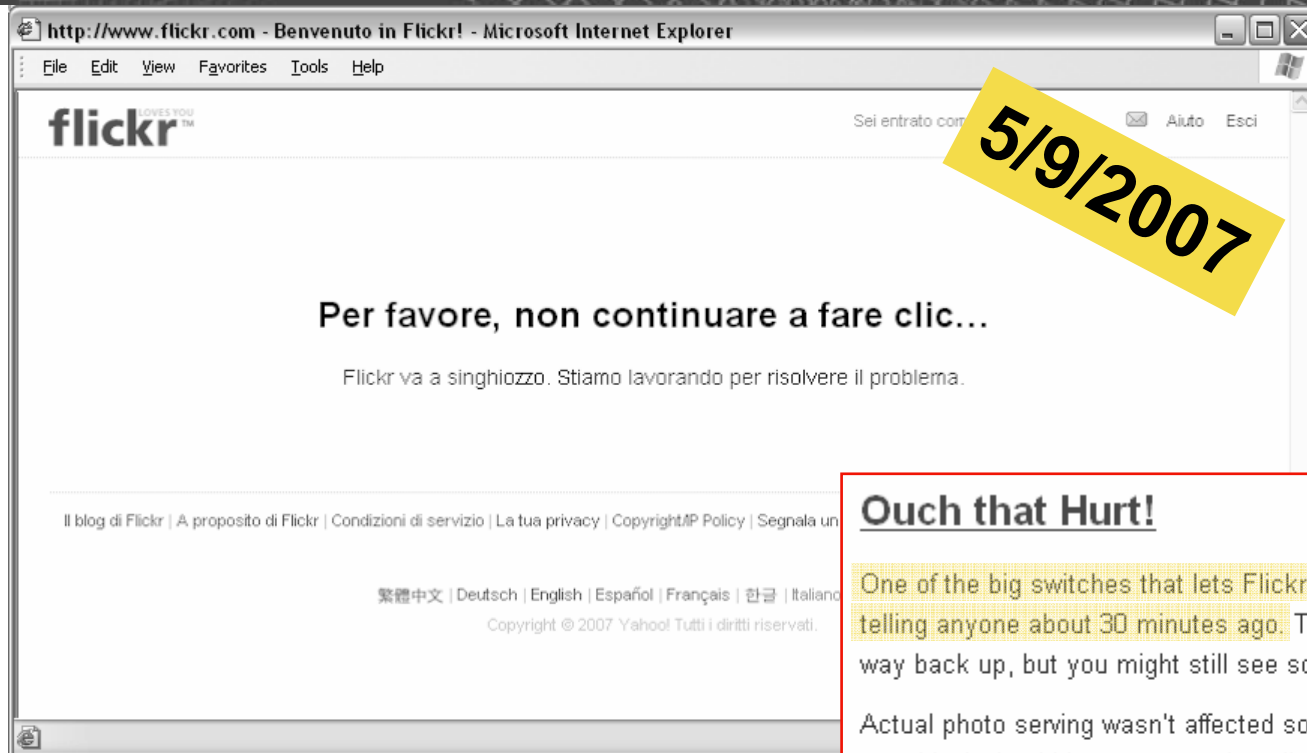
http://www.flickr.com - Benvenuto in Flickr! - Microsoft Internet Explorer

File Edit View Favorites Tools Help

flickr LOVES YOU ™

Sei entrato com

Aiuto Esci

5/9/2007

Per favore, non continuare a fare clic...

Flickr va a singhiozzo. Stiamo lavorando per risolvere il problema.

Il blog di Flickr | A proposito di Flickr | Condizioni di servizio | La tua privacy | Copyright/IP Policy | Segnala un

繁體中文 | Deutsch | English | Español | Français | 한글 | Italiano

Copyright © 2007 Yahoo! Tutti i diritti riservati.

Ouch that Hurt!

One of the big switches that lets Flickr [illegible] telling anyone about 30 minutes ago. T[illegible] way back up, but you might still see so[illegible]

Actual photo serving wasn't affected so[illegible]